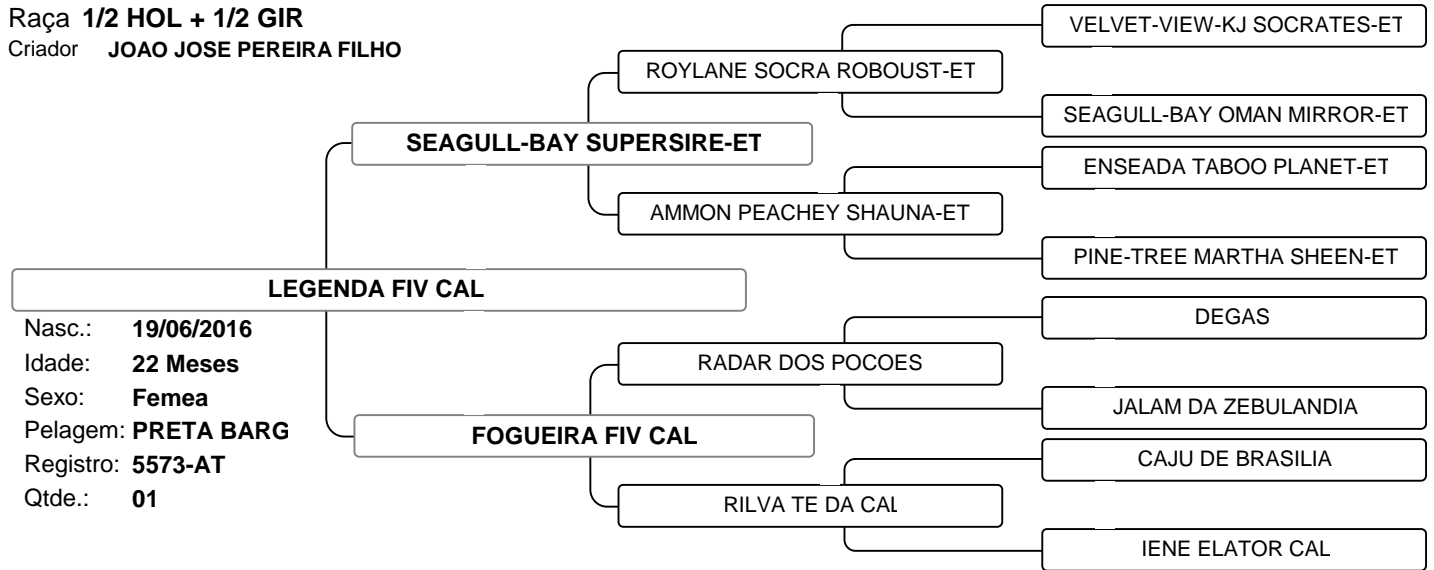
Raça **1/2 HOL + 1/2 GIR**
Criador **JOAO JOSE PEREIRA FILHO**

LEGENDA FIV CAL

Nasc.: 19/06/2016
Idade: 22 Meses
Sexo: Femea
Pelagem: PRETA BARG
Registro: 5573-AT
Qtde.: 01

SEAGULL-BAY SUPERSIRE-ET

ROYLANE SOCRA ROBOUST-ET

VELVET-VIEW-KJ SOCRATES-ET

SEAGULL-BAY OMAN MIRROR-ET

AMMON PEACHEY SHAUNA-ET

ENSEADA TABOO PLANET-ET

PINE-TREE MARTHA SHEEN-ET

FOGUEIRA FIV CAL

RADAR DOS POCOES

DEGAS

JALAM DA ZEBULANDIA

RILVA TE DA CAL

CAJU DE BRASILIA

IENE ELATOR CAL